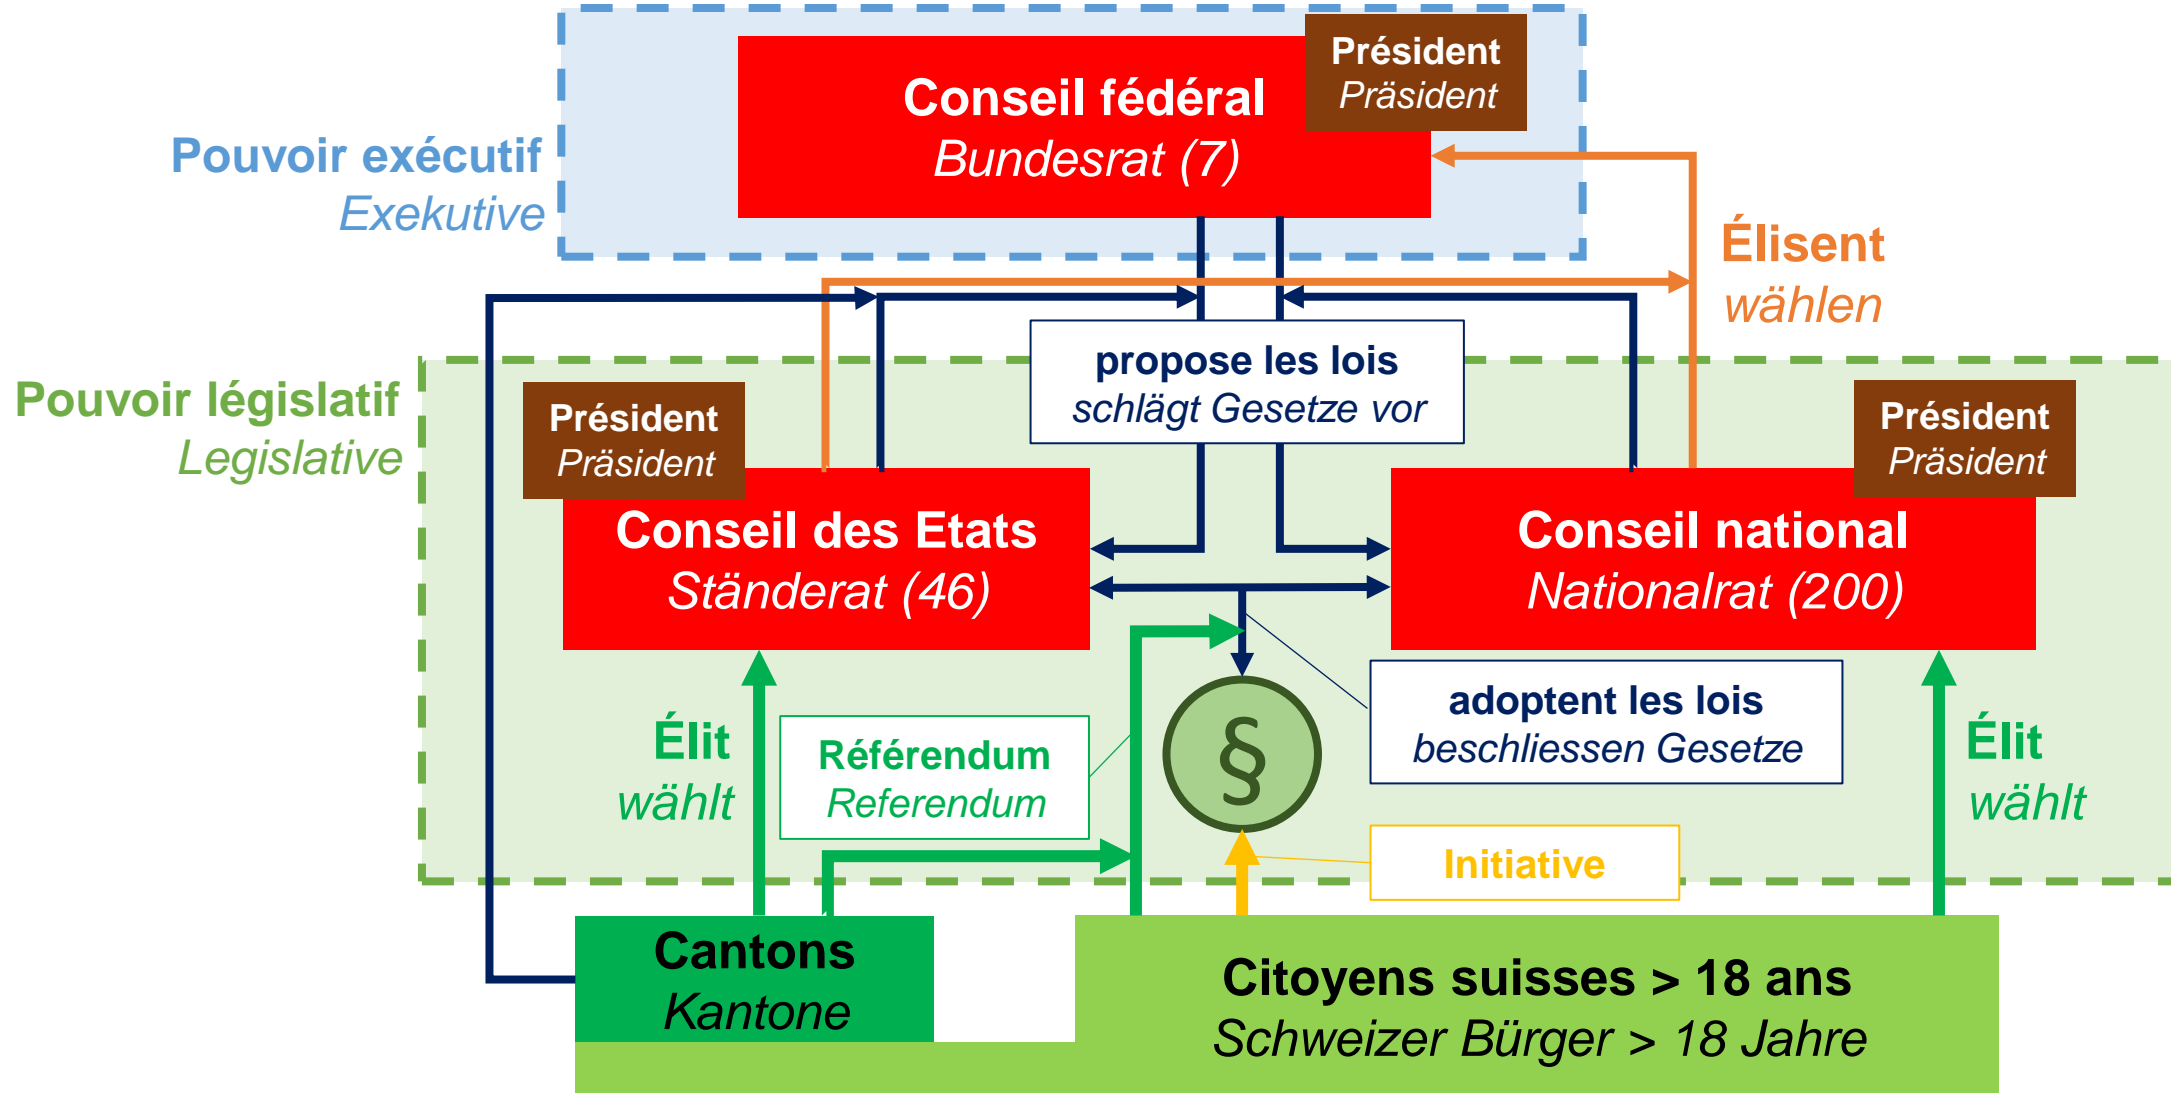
Pouvoir exécutif
Exekutive

Conseil fédéral
Bundesrat (7)

Président
Präsident

Élisent
wählen

propose les lois
schlägt Gesetze vor

Pouvoir législatif
Legislative

Président
Präsident

Conseil des Etats
Ständerat (46)

Président
Präsident

Conseil national
Nationalrat (200)

Élit
wählt

Référendum
Referendum

§

adoptent les lois
beschliessen Gesetze

Élit
wählt

Initiative

Cantons
Kantone

Citoyens suisses > 18 ans
Schweizer Bürger > 18 Jahre